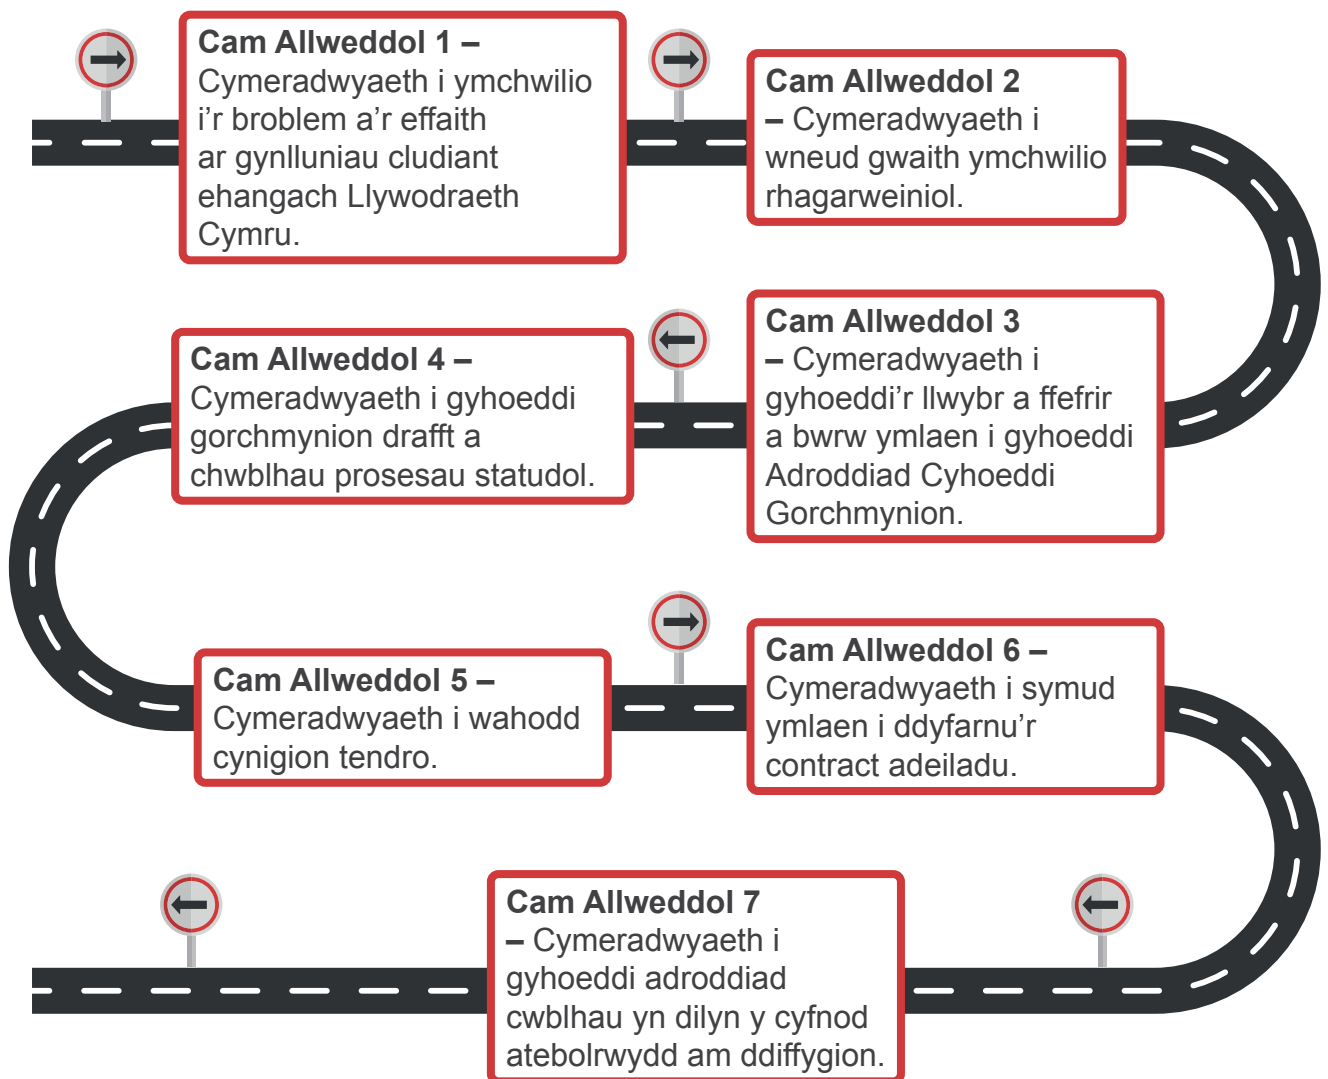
**Cam Allweddol 1 –** Cymeradwyaeth i ymchwilio i'r broblem a'r effaith ar gynlluniau cludiant ehangach Llywodraeth Cymru.

**Cam Allweddol 2 –** Cymeradwyaeth i wneud gwaith ymchwilio rhagarweiniol.

**Cam Allweddol 3 –** Cymeradwyaeth i gyhoeddi'r llwybr a ffefrir a bwrw ymlaen i gyhoeddi Adroddiad Cyhoeddi Gorchmynion.

**Cam Allweddol 4 –** Cymeradwyaeth i gyhoeddi gorchmynion drafft a chwblhau prosesau statudol.

**Cam Allweddol 5 –** Cymeradwyaeth i wahodd cynigion tendro.

**Cam Allweddol 6 –** Cymeradwyaeth i symud ymlaen i ddyfarnu'r contract adeiladu.

**Cam Allweddol 7 –** Cymeradwyaeth i gyhoeddi adroddiad cwblhau yn dilyn y cyfnod atebolrwydd am ddiffygion.